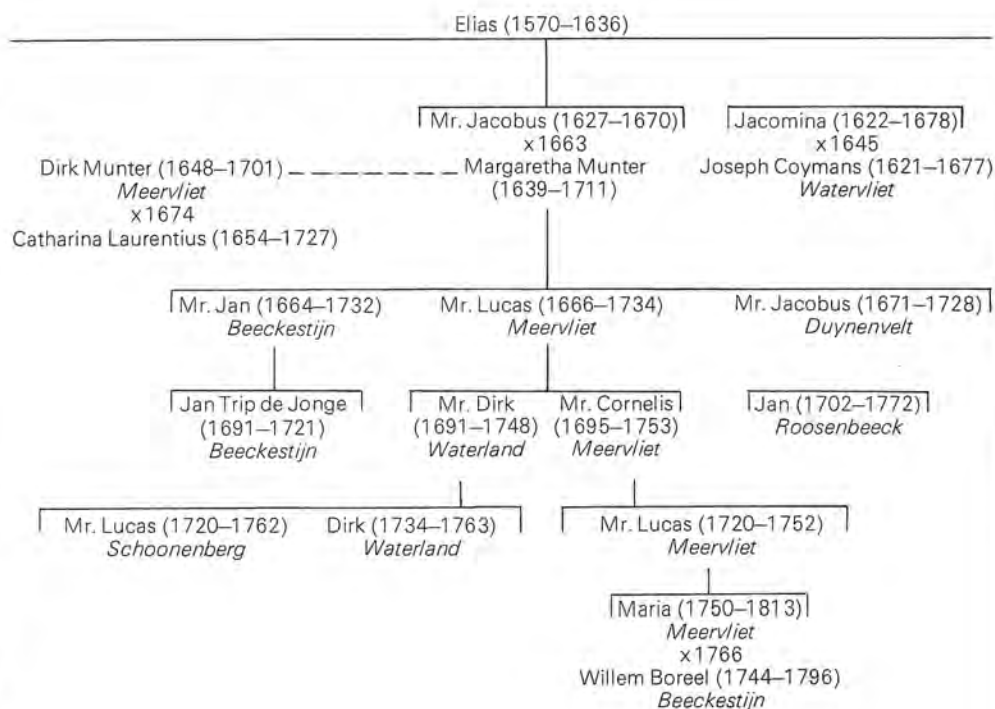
Elias (1570–1636)

Mr. Jacobus (1627–1670)
x1663
Margaretha Munter
(1639–1711)

Jacomina (1622–1678)
x1645
Joseph Coymans (1621–1677)
*Watervliet*

Dirk Munter (1648–1701)
*Meervliet*
x1674
Catharina Laurentius (1654–1727)

Mr. Jan (1664–1732)
*Beeckestijn*

Mr. Lucas (1666–1734)
*Meervliet*

Mr. Jacobus (1671–1728)
*Duynenvelt*

Jan Trip de Jonge
(1691–1721)
*Beeckestijn*

Mr. Dirk
(1691–1748)
*Waterland*

Mr. Cornelis
(1695–1753)
*Meervliet*

Jan (1702–1772)
*Roosenbeeck*

Mr. Lucas (1720–1762)
*Schoonenberg*

Dirk (1734–1763)
*Waterland*

Mr. Lucas (1720–1752)
*Meervliet*

Maria (1750–1813)
*Meervliet*
x1766
Willem Boreel (1744–1796)
*Beeckestijn*